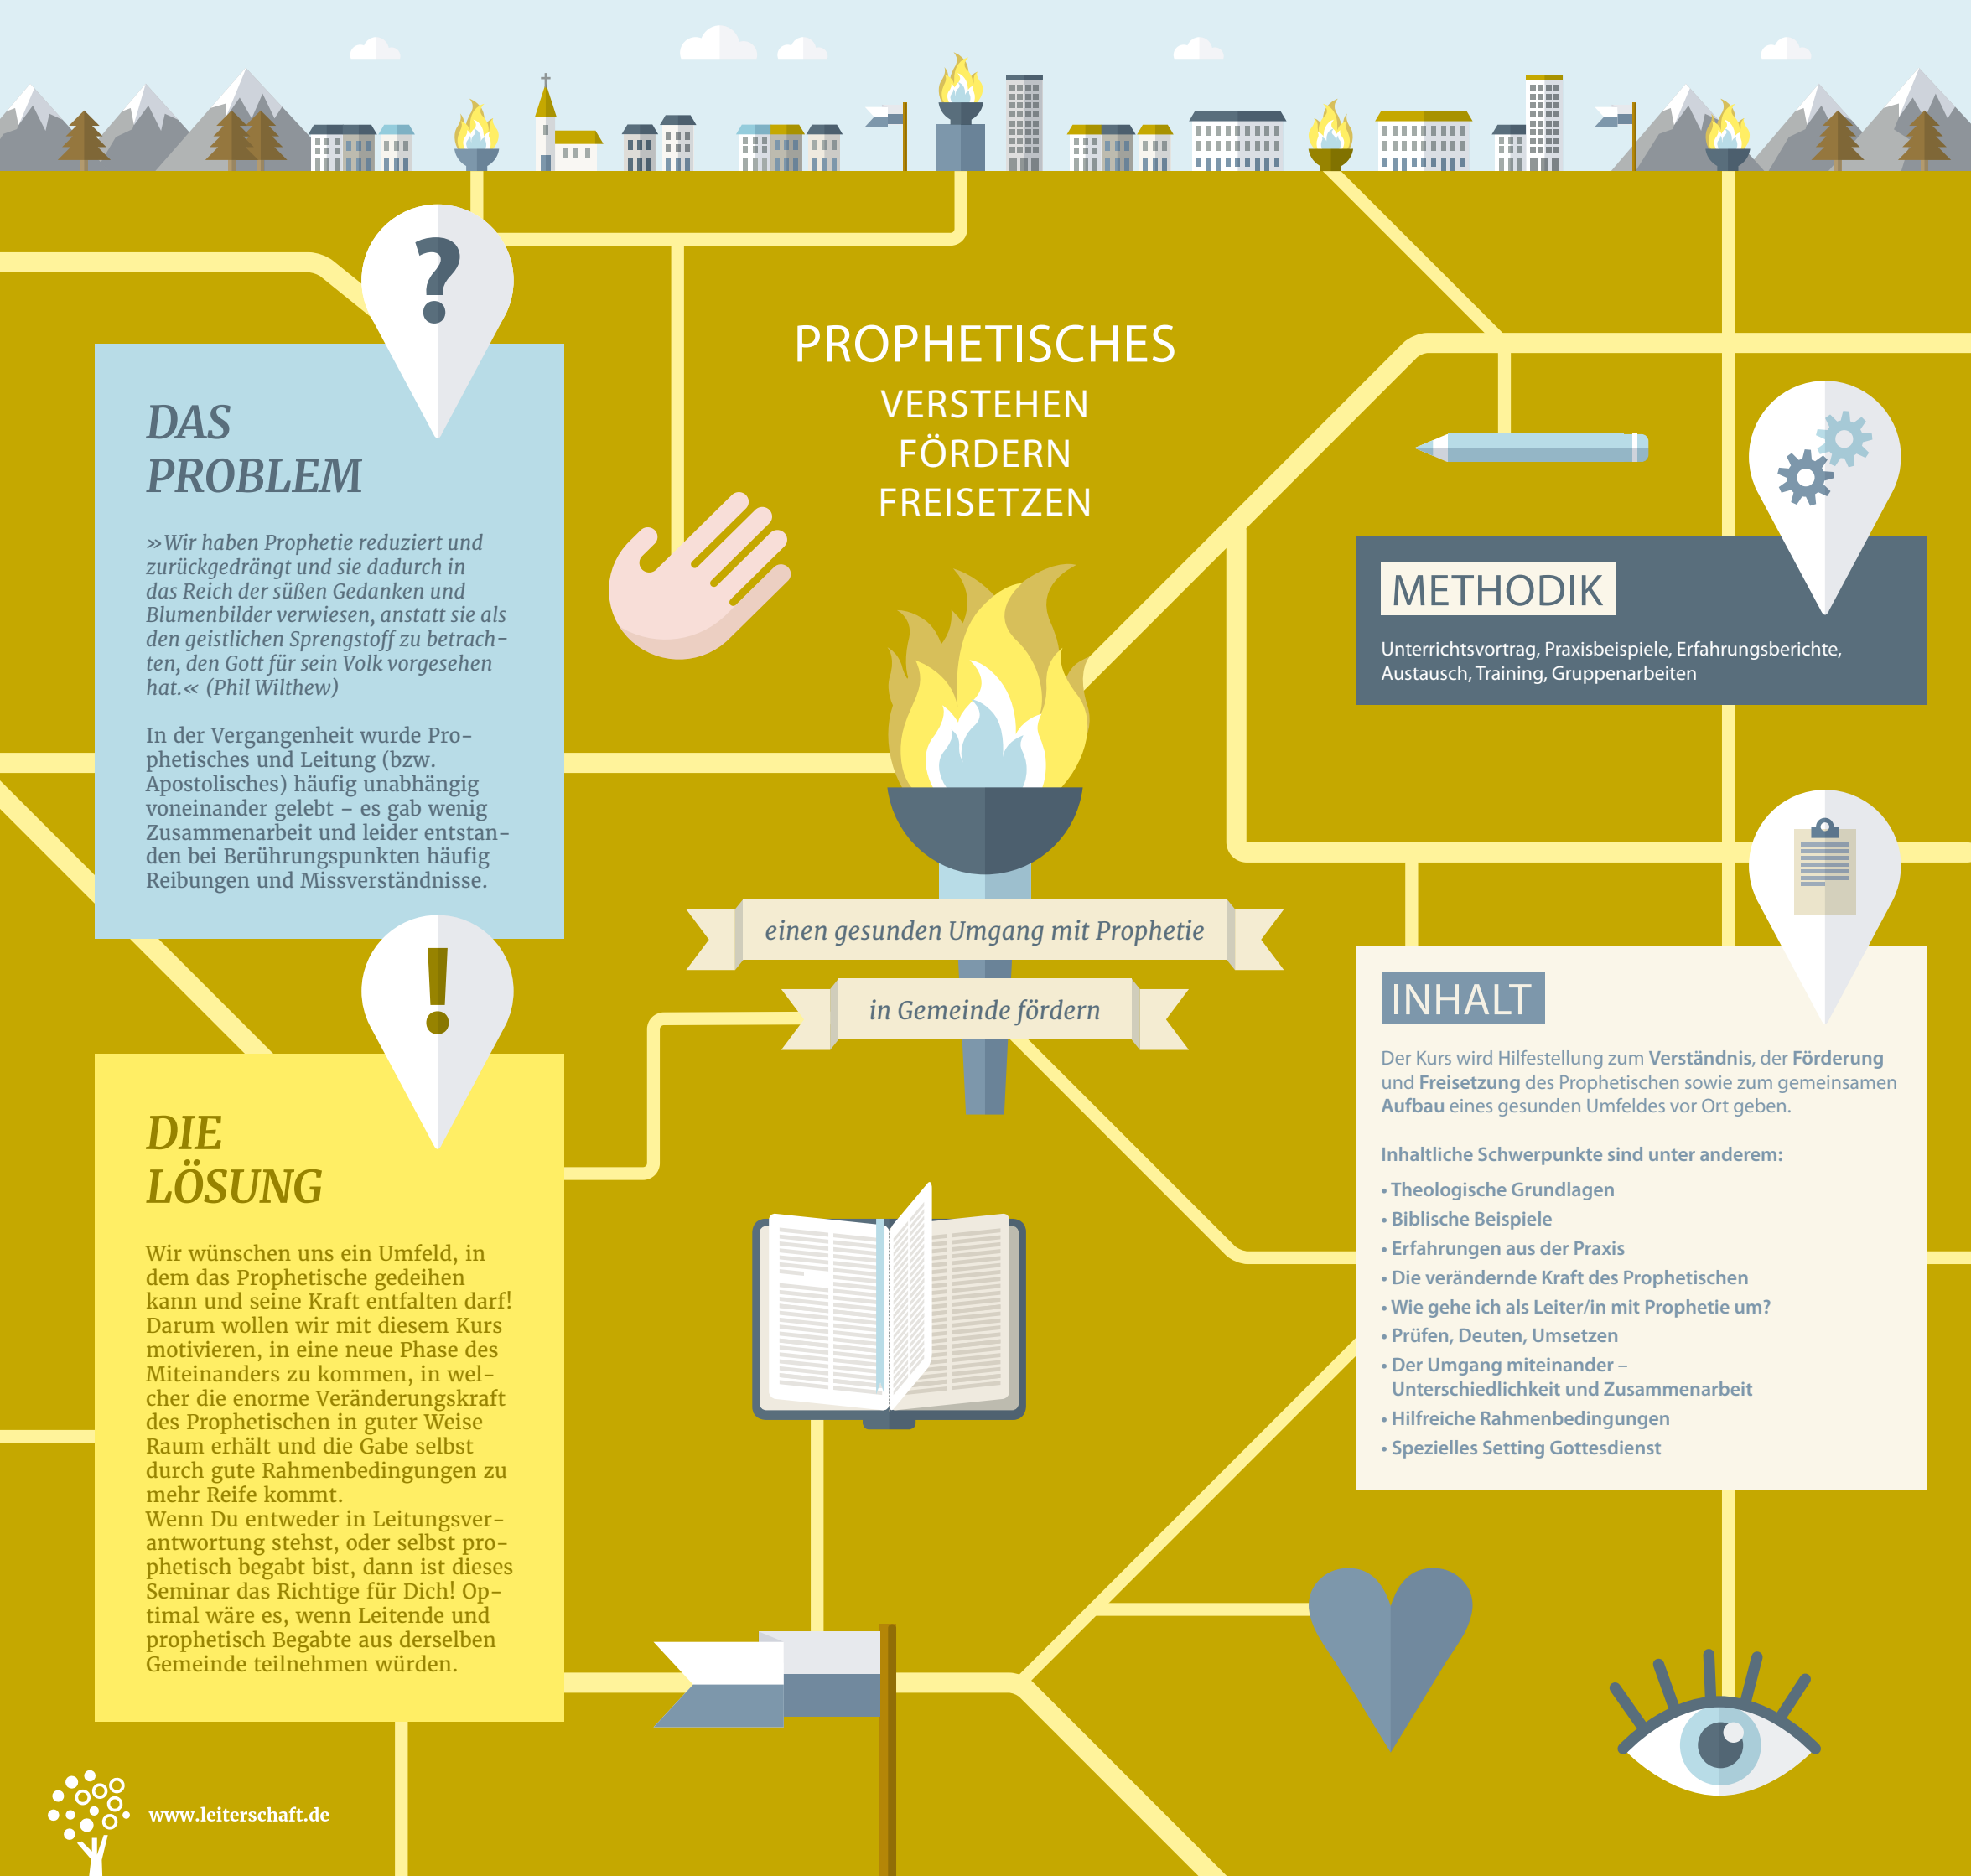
PROPHETISCHES
VERSTEHEN
FÖRDERN
FREISETZEN

DAS PROBLEM

»Wir haben Prophetie reduziert und zurückgedrängt und sie dadurch in das Reich der süßen Gedanken und Blumenbilder verwiesen, anstatt sie als den geistlichen Sprengstoff zu betrachten, den Gott für sein Volk vorgesehen hat.« (Phil Wilthew)

In der Vergangenheit wurde Prophetisches und Leitung (bzw. Apostolisches) häufig unabhängig voneinander gelebt – es gab wenig Zusammenarbeit und leider entstanden bei Berührungspunkten häufig Reibungen und Missverständnisse.

einen gesunden Umgang mit Prophetie

in Gemeinde fördern

METHODIK

Unterrichtsvortrag, Praxisbeispiele, Erfahrungsberichte, Austausch, Training, Gruppenarbeiten

DIE LÖSUNG

Wir wünschen uns ein Umfeld, in dem das Prophetische gedeihen kann und seine Kraft entfalten darf! Darum wollen wir mit diesem Kurs motivieren, in eine neue Phase des Miteinanders zu kommen, in welcher die enorme Veränderungskraft des Prophetischen in guter Weise Raum erhält und die Gabe selbst durch gute Rahmenbedingungen zu mehr Reife kommt.
Wenn Du entweder in Leitungsverantwortung stehst, oder selbst prophetisch begabt bist, dann ist dieses Seminar das Richtige für Dich! Optimal wäre es, wenn Leitende und prophetisch Begabte aus derselben Gemeinde teilnehmen würden.

INHALT

Der Kurs wird Hilfestellung zum Verständnis, der Förderung und Freisetzung des Prophetischen sowie zum gemeinsamen Aufbau eines gesunden Umfeldes vor Ort geben.

Inhaltliche Schwerpunkte sind unter anderem:
• Theologische Grundlagen
• Biblische Beispiele
• Erfahrungen aus der Praxis
• Die verändernde Kraft des Prophetischen
• Wie gehe ich als Leiter/in mit Prophetie um?
• Prüfen, Deuten, Umsetzen
• Der Umgang miteinander – Unterschiedlichkeit und Zusammenarbeit
• Hilfreiche Rahmenbedingungen
• Spezielles Setting Gottesdienst

www.leiterschaft.de